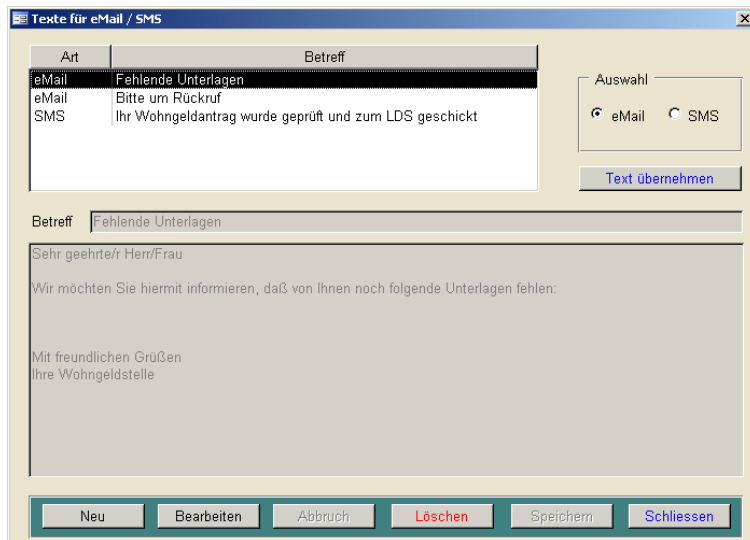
Texte für eMail / SMS

| Art | Betreff |
|---|---|
| eMail | Fehlende Unterlagen |
| eMail | Bitte um Rückruf |
| SMS | Ihr Wohngeldantrag wurde geprüft und zum LDS geschickt |

Auswahl
eMail SMS

Text übernehmen

Betreff Fehlende Unterlagen

Sehr geehrte/r Herr/Frau

Wir möchten Sie hiermit informieren, daß von Ihnen noch folgende Unterlagen fehlen:

Mit freundlichen Grüßen
Ihre Wohngeldstelle

Neu Bearbeiten Abbruch Löschen Speichern Schliessen